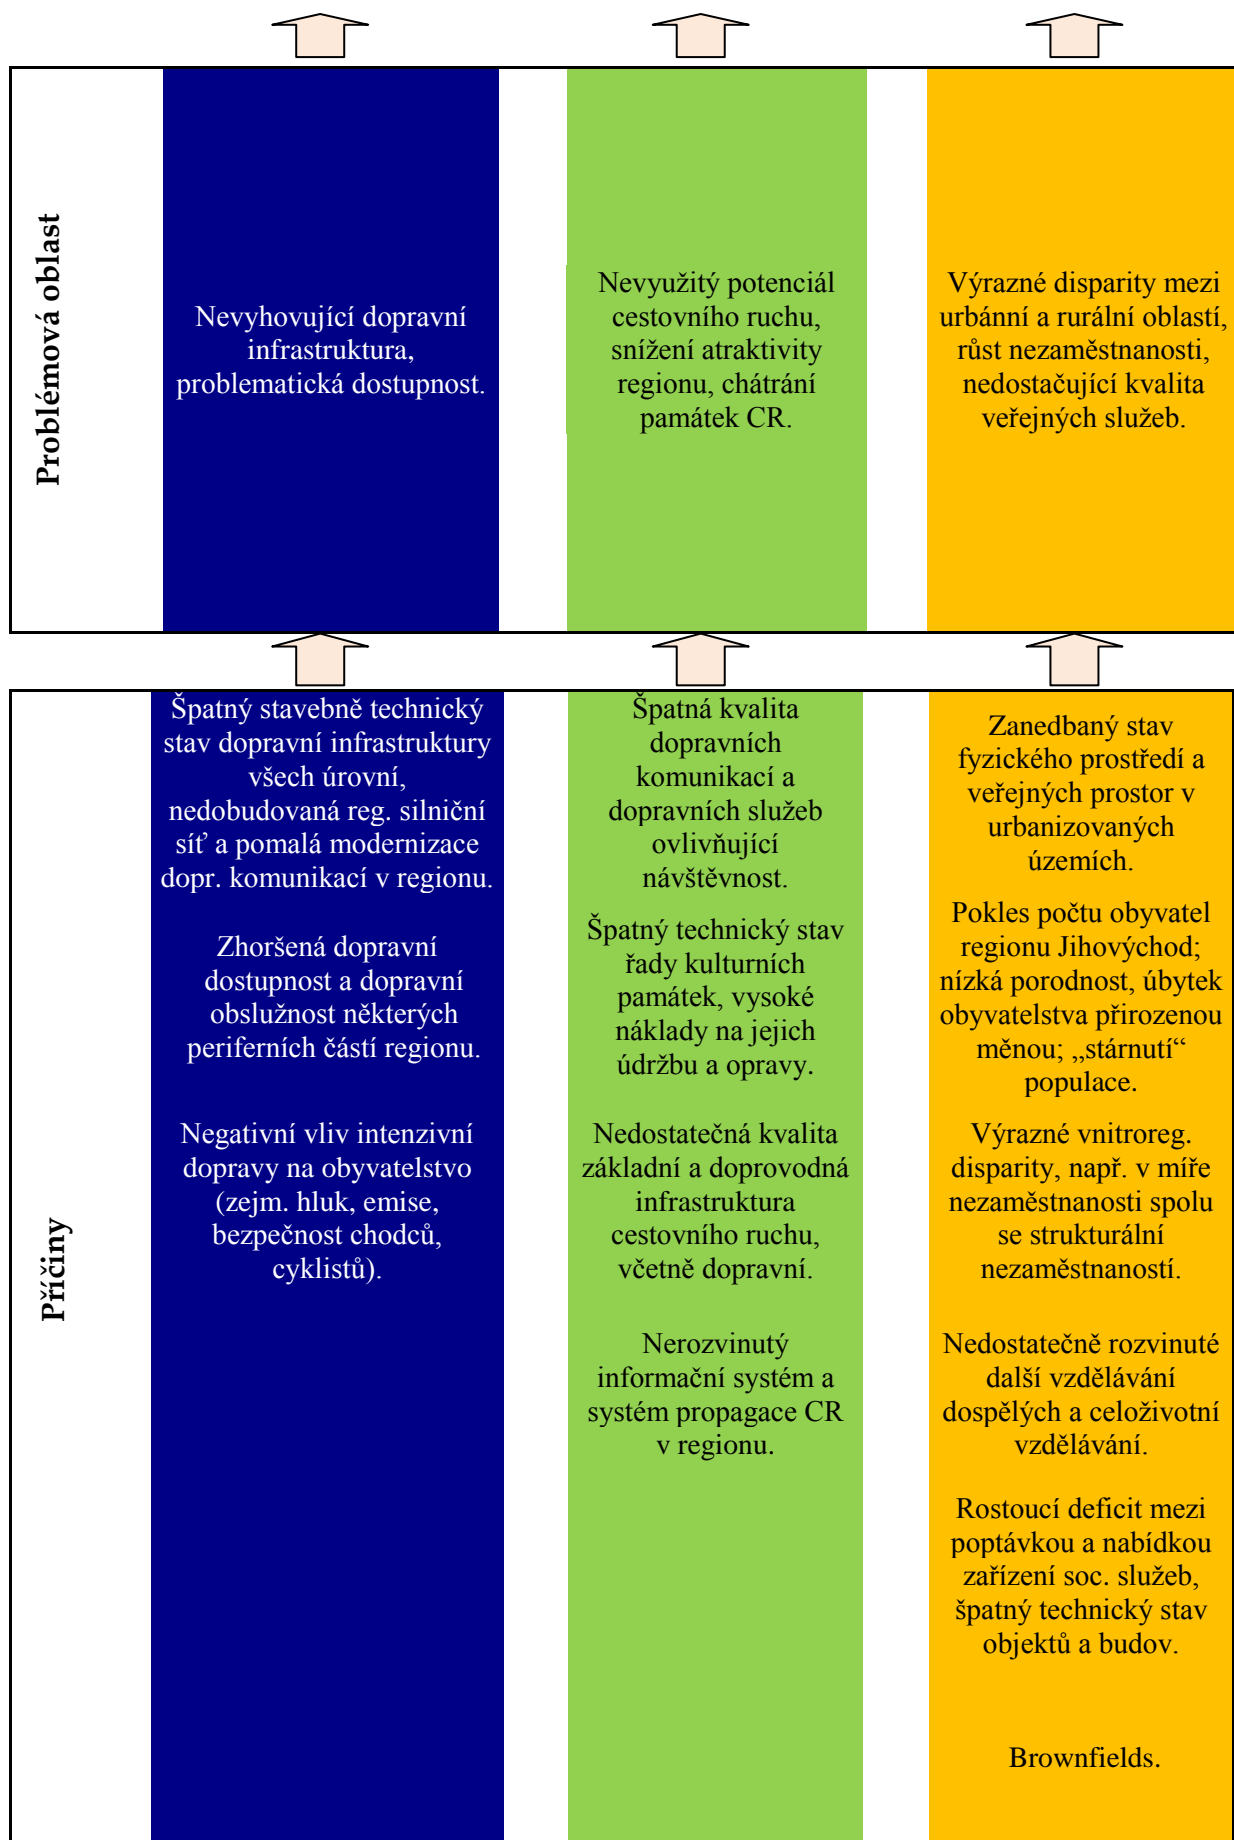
Problémová oblast

Nevyhovující dopravní infrastruktura, problematická dostupnost.

Nevyužitý potenciál cestovního ruchu, snížení atraktivity regionu, chátrání památek CR.

Výrazné disparity mezi urbánní a rurální oblastí, růst nezaměstnanosti, nedostačující kvalita veřejných služeb.

Příčiny

Špatný stavebně technický stav dopravní infrastruktury všech úrovní, nedobudovaná reg. silniční síť a pomalá modernizace dopr. komunikací v regionu.

Zhoršená dopravní dostupnost a dopravní obslužnost některých periferních částí regionu.

Negativní vliv intenzivní dopravy na obyvatelstvo (zejm. hluk, emise, bezpečnost chodců, cyklistů).

Špatná kvalita dopravních komunikací a dopravních služeb ovlivňující návštěvnost.

Špatný technický stav řady kulturních památek, vysoké náklady na jejich údržbu a opravy.

Nedostatečná kvalita základní a doprovodná infrastruktura cestovního ruchu, včetně dopravní.

Nerozvinutý informační systém a systém propagace CR v regionu.

Zanedbaný stav fyzického prostředí a veřejných prostor v urbanizovaných územích.

Pokles počtu obyvatel regionu Jihovýchod; nízká porodnost, úbytek obyvatelstva přirozenou měnou; „stárnutí“ populace.

Výrazné vnitroreg. disparity, např. v míře nezaměstnanosti spolu se strukturální nezaměstnaností.

Nedostatečně rozvinuté další vzdělávání dospělých a celoživotní vzdělávání.

Rostoucí deficit mezi poptávkou a nabídkou zařízení soc. služeb, špatný technický stav objektů a budov.

Brownfields.